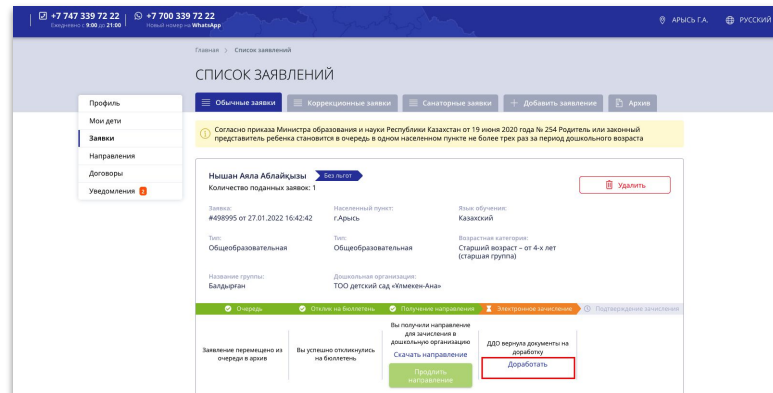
+7 747 339 72 22
Ежедневно с 9:00 до 21:00
+7 700 339 72 22
Новый номер на WhatsApp
АРЫСЬ Г.А.
РУССКИЙ

Главная > Список заявлений

СПИСОК ЗАЯВЛЕНИЙ

Профиль
Мои дети
Заявки
Направления
Договоры
Уведомления 2

Обычные заявки
Коррекционные заявки
Санаторные заявки
+ Добавить заявление
Архив

Согласно приказа Министра образования и науки Республики Казахстан от 19 июня 2020 года № 254 Родитель или законный представитель ребенка становится в очередь в одном населенном пункте не более трех раз за период дошкольного возраста

Нышан Аяла Аблайқызы
Без льгот
Количество поданных заявок: 1

Удалить

Заявка:
#498995 от 27.01.2022 16:42:42

Населенный пункт:
г.Арысь

Язык обучения:
Казахский

Тип:
Общеобразовательная

Тип:
Общеобразовательная

Возрастная категория:
Старший возраст – от 4-х лет (старшая группа)

Название группы:
Балдырған

Дошкольная организация:
ТОО детский сад «Улмекен-Ана»

Очередь
Отклик на бюллетень
Получение направления
Электронное зачисление
Подтверждение зачисления

Заявление перемещено из очереди в архив

Вы успешно откликнулись на бюллетень

Вы получили направление для зачисления в дошкольную организацию
Скачать направление
Продлить направление

ДДО вернула документы на доработку
Доработать